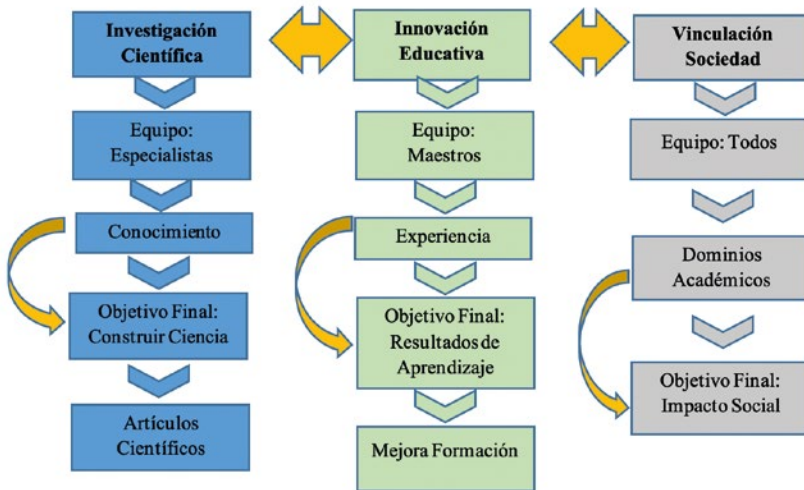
Investigación Científica

Equipo: Especialistas

Conocimiento

Objetivo Final: Construir Ciencia

Artículos Científicos

Innovación Educativa

Equipo: Maestros

Experiencia

Objetivo Final: Resultados de Aprendizaje

Mejora Formación

Vinculación Sociedad

Equipo: Todos

Dominios Académicos

Objetivo Final: Impacto Social